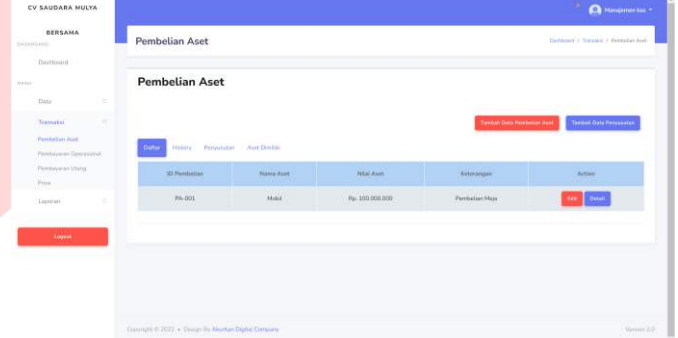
CV SAUDARA MULYA BERSAMA

DASHBOARD

Dashboard

MENU

Data

Transaksi

Pembelian Aset

Pembayaran Operasional

Pembayaran Utang

Prive

Laporan

Logout

Manajemen kas

Pembelian Aset

Dashboard / Transaksi / Pembelian Aset

Pembelian Aset

Tambah Data Pembelian Aset

Tambah Data Penyusutan

Daftar History Penyusutan Aset Dimiliki

| ID Pembelian | Nama Aset | Nilai Aset | Keterangan | Action |
|---|---|---|---|---|
| PA-001 | Mobil | Rp. 100.000.000 | Pembelian Meja | Edit Detail |

Copyright © 2022 • Design By Akuntan Digital Company

Version 2.0